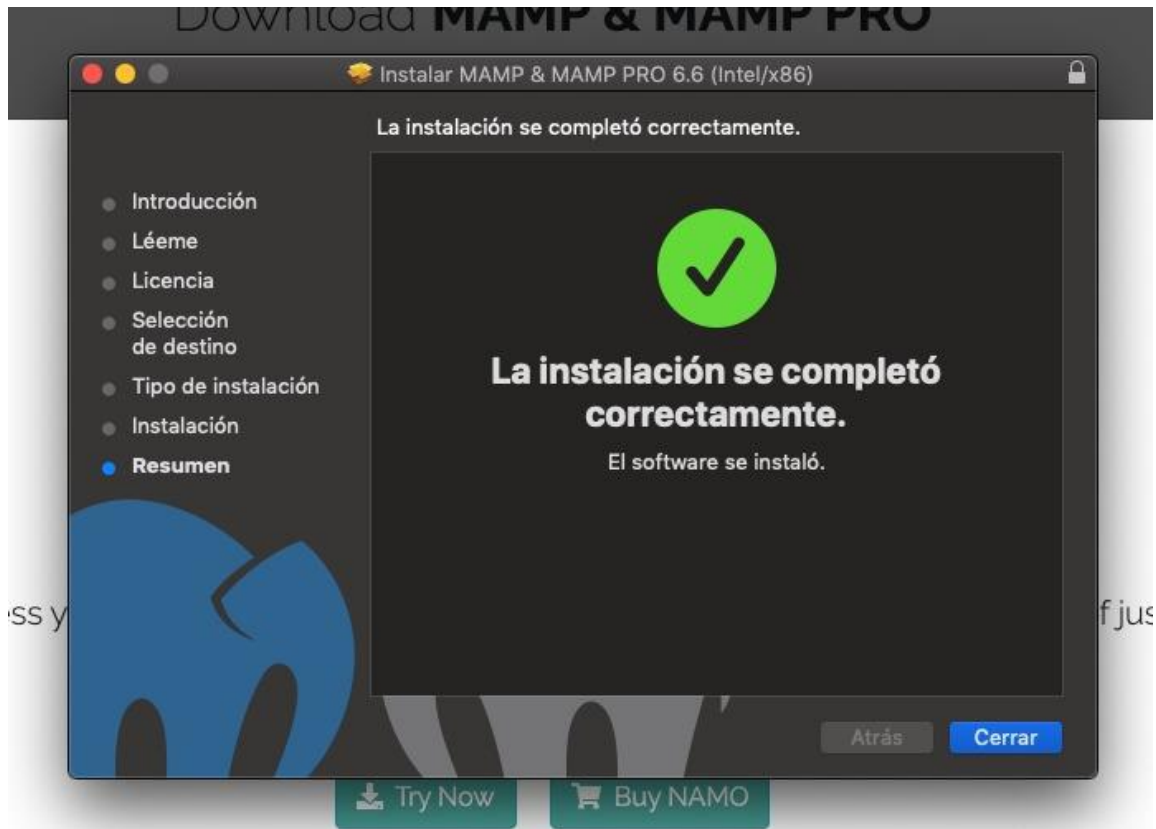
Download MAMP & MAMP PRO

Instalar MAMP & MAMP PRO 6.6 (Intel/x86)

La instalación se completó correctamente.

Introducción
Léeme
Licencia
Selección de destino
Tipo de instalación
Instalación
Resumen

La instalación se completó correctamente.

El software se instaló.

Atrás
Cerrar

ss y

f jus

Try Now
Buy NAMO